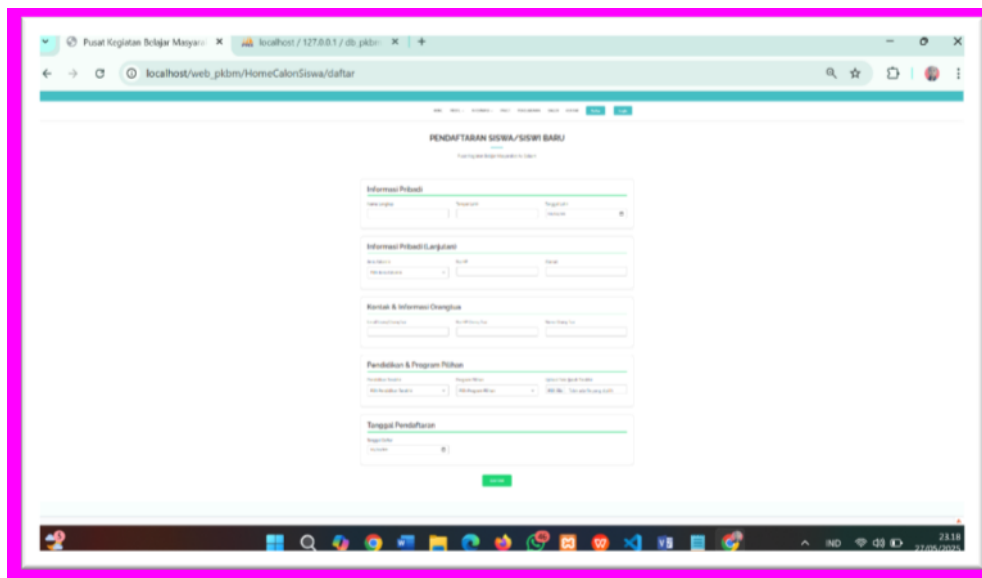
Pusat Kegiatan Belajar Masyara ×
localhost / 127.0.0.1 / db_pkbm ×
+
localhost/web_pkbm/HomeCalonSiswa/daftar

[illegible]

PENDAFTARAN SISWA/SISWI BARU

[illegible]

Informasi Pribadi

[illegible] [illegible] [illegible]

Informasi Pribadi (Lanjutan)

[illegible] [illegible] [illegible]

Kontak & Informasi Orangtua

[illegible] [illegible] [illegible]

Pendidikan & Program Pilihan

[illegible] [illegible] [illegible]

Tanggal Pendaftaran

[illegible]

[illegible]

IND
23.18
27/05/2025